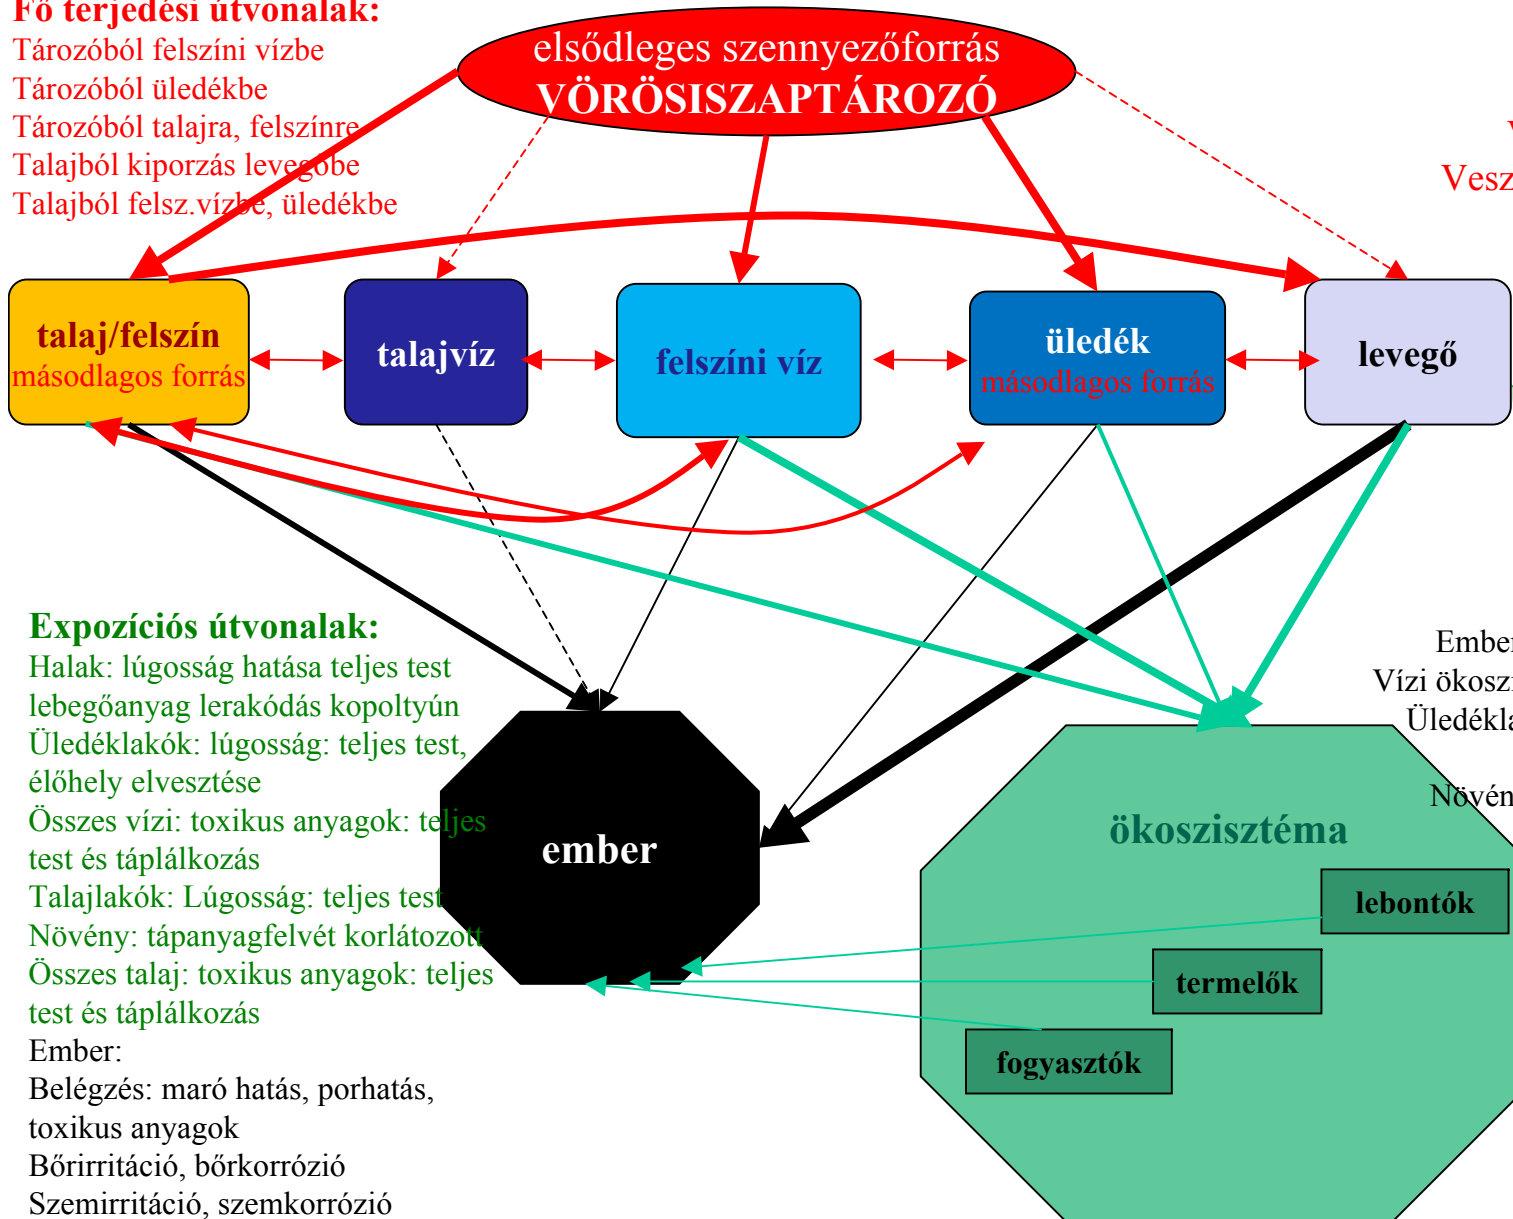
Fő terjedési útvonalak:
Tározóból felszíni vízbe
Tározóból üledékbe
Tározóból talajra, felszínre
Talajból kiporzás levegőbe
Talajból felsz.vízbe, üledékbe

elsődleges szennyezőforrás
VÖRÖSISZAPTÁROZÓ

Vesz

talaj/felszín
másodlagos forrás

talajvíz

felszíni víz

üledék
másodlagos forrás

levegő

Expozíciós útvonalak:
Halak: lúgosság hatása teljes test
lebegőanyag lerakódás kopoltyún
Üledéklakók: lúgosság: teljes test, élőhely elvesztése
Összes vízi: toxikus anyagok: teljes test és táplálkozás
Talajlakók: Lúgosság: teljes test
Növény: tápanyagfelvét korlátozott
Összes talaj: toxikus anyagok: teljes test és táplálkozás
Ember:
Belégzés: maró hatás, porhatás, toxikus anyagok
Bőrirritáció, bőrkorrózió
Szemirritáció, szemkorrózió

ember

Ember
Vízi ökosz
Üledékla
Növén

ökoszisztéma

lebontók
termelők
fogyasztók